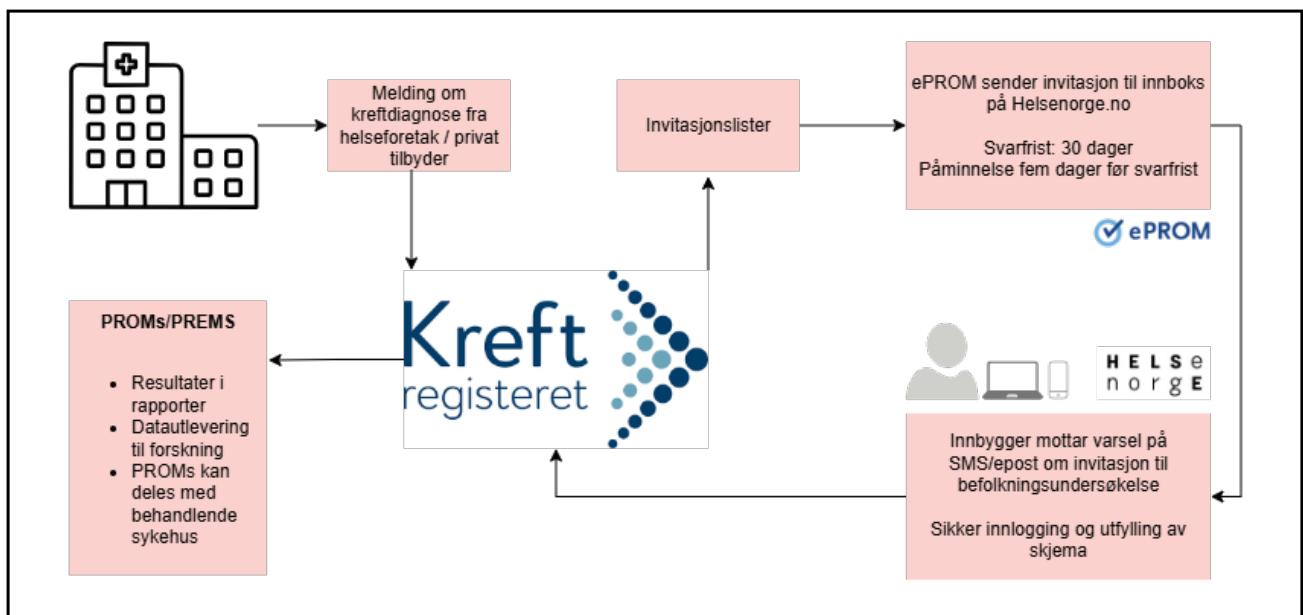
Melding om kreftdiagnose fra helseforetak / privat tilbyder

Invitasjonslister

ePROM sender invitasjon til innboks på Helsenorge.no

Svarfrist: 30 dager
Påminnelse fem dager før svarfrist

ePROM

Kreft registeret

PROMs/PREMS

- Resultater i rapporter
- Datautlevering til forskning
- PROMs kan deles med behandlende sykehus

HELSE norge

Innbygger mottar varsel på SMS/epost om invitasjon til befolkningsundersøkelse

Sikker innlogging og utfylling av skjema